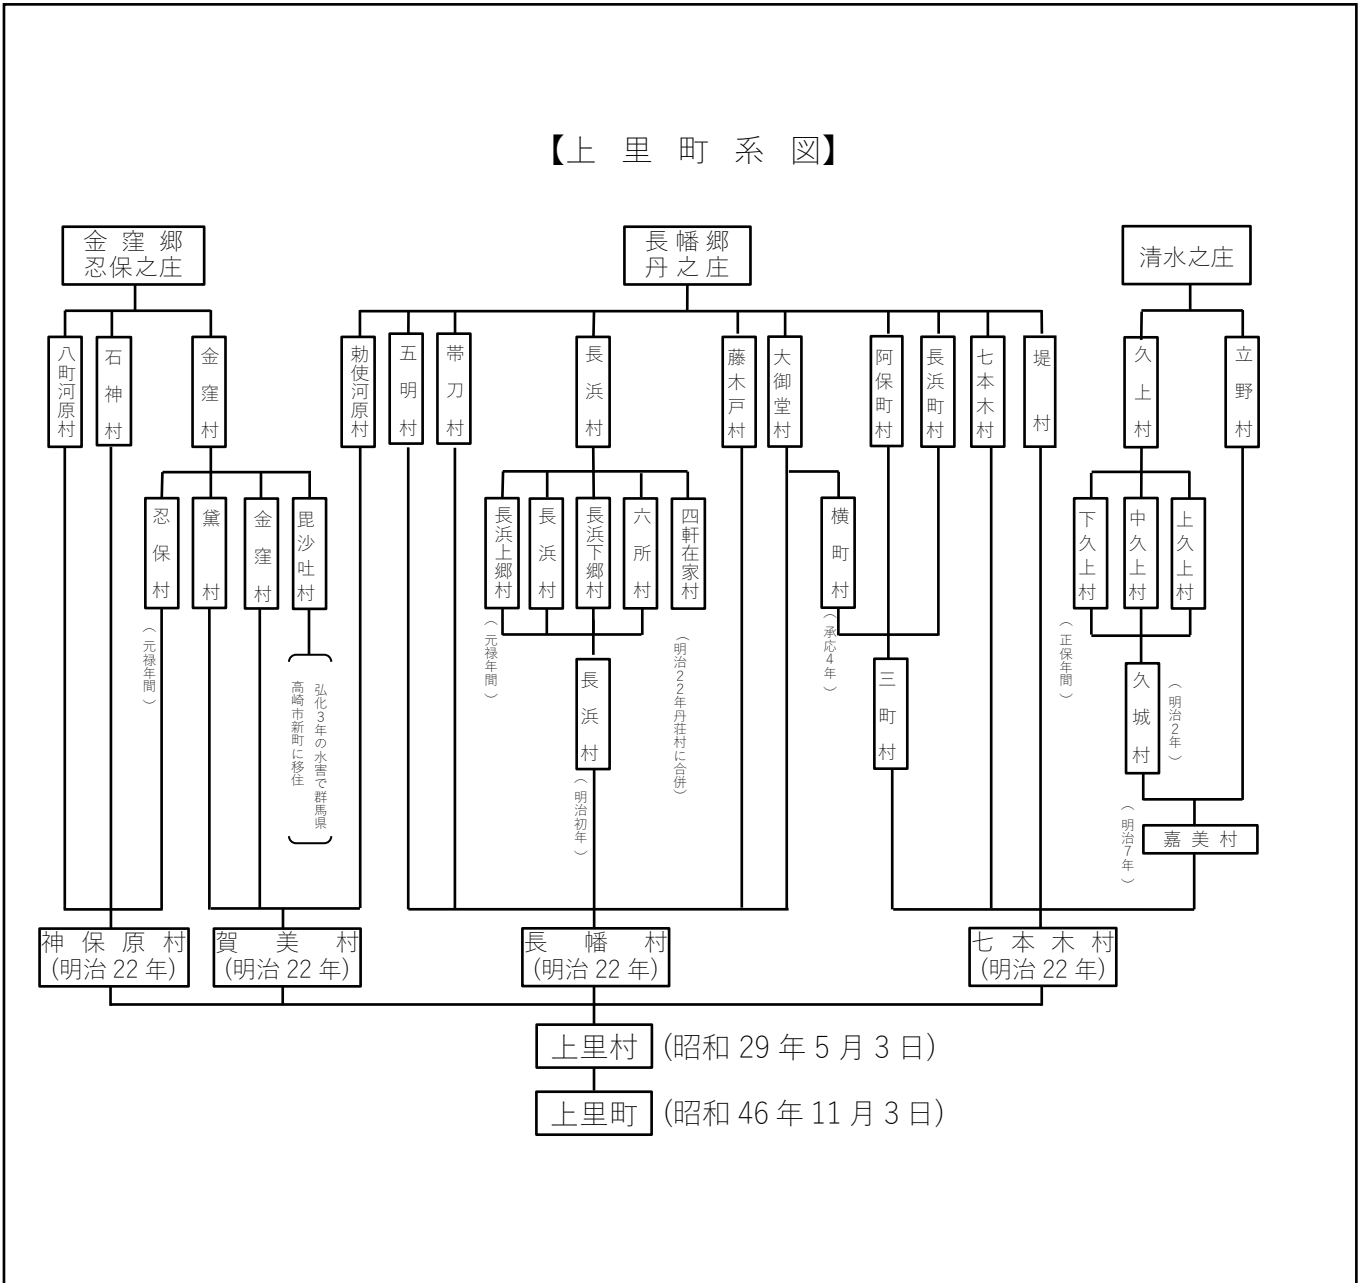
【上 里 町 系 図】

金窪郷
忍保之庄

長幡郷
丹之庄

清水之庄

八町河原村
石神村
金窪村
勅使河原村
五明村
帯刀村
長浜村
藤木戸村
大御堂村
阿保町村
長浜町村
七本木村
堤村
久上村
立野村

忍保村
（元禄年間）
黛村
金窪村
毘沙吐村
（弘化3年の水害で群馬県高崎市新町に移住）

長浜上郷村
（元禄年間）
長浜村
長浜下郷村
六所村
四軒在家村
（明治22年丹荘村に合併）

長浜村
（明治初年）

横町村
（承応4年）

三町村

下久上村
（正保年間）
中久上村
上久上村

久城村
（明治2年）
（明治7年）
嘉美村

神保原村
(明治22年)
賀美村
(明治22年)
長幡村
(明治22年)
七本木村
(明治22年)

上里村 (昭和29年5月3日)

上里町 (昭和46年11月3日)